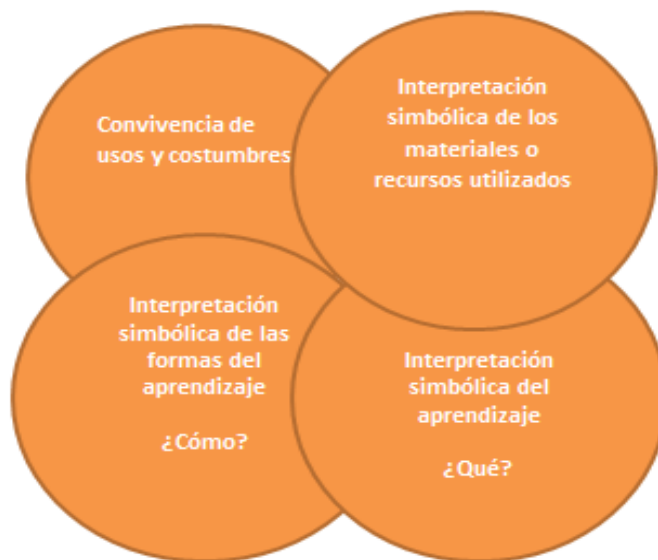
Convivencia de usos y costumbres

Interpretación simbólica de los materiales o recursos utilizados

Interpretación simbólica de las formas del aprendizaje

¿Cómo?

Interpretación simbólica del aprendizaje

¿Qué?